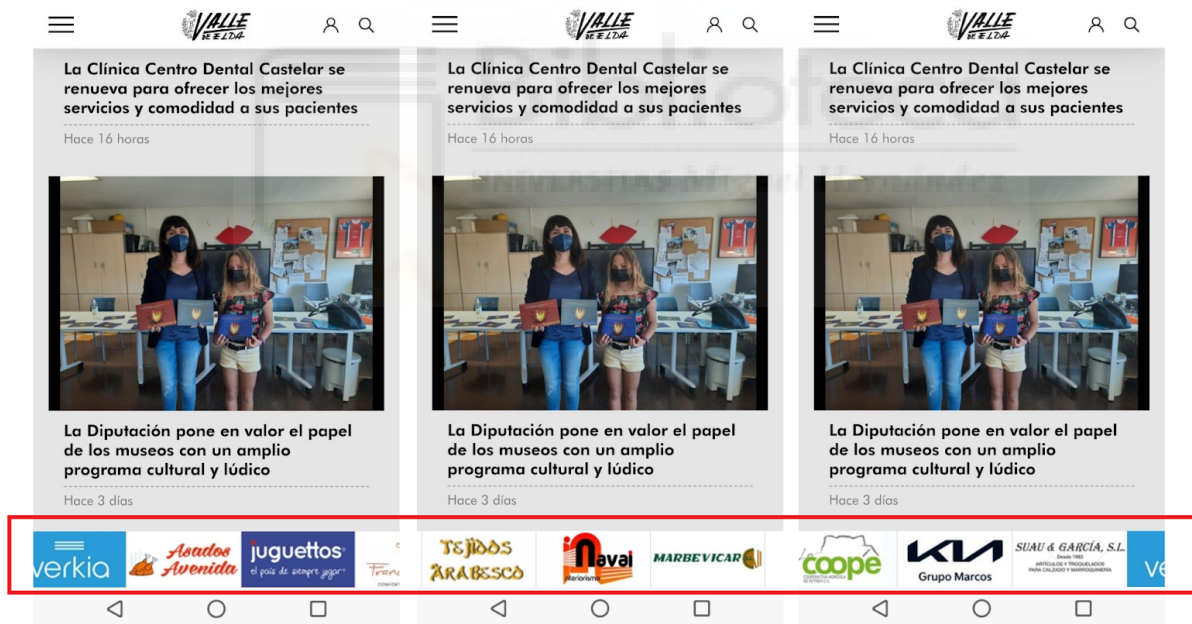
VALLE DE ELDA

La Clínica Centro Dental Castelar se renueva para ofrecer los mejores servicios y comodidad a sus pacientes

Hace 16 horas

La Diputación pone en valor el papel de los museos con un amplio programa cultural y lúdico

Hace 3 días

verkia Asados Avenida juguettos el país de siempre jugar Fran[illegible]

VALLE DE ELDA

La Clínica Centro Dental Castelar se renueva para ofrecer los mejores servicios y comodidad a sus pacientes

Hace 16 horas

La Diputación pone en valor el papel de los museos con un amplio programa cultural y lúdico

Hace 3 días

TEJIDOS ARABESCO iNavai Interiorismo MARBEVICAR

VALLE DE ELDA

La Clínica Centro Dental Castelar se renueva para ofrecer los mejores servicios y comodidad a sus pacientes

Hace 16 horas

La Diputación pone en valor el papel de los museos con un amplio programa cultural y lúdico

Hace 3 días

coope KIA Grupo Marcos SUAU & GARCÍA, S.L. Desde 1983 ARTÍCULOS Y TROQUELADOS PARA CALZADO Y MARROQUINERÍA ve